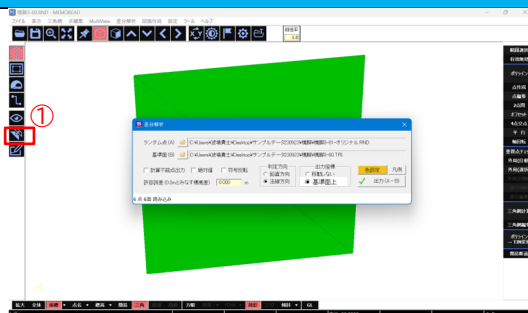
ファイル 表示 工事 編集 MultiView 差分解析 図面作成 設定 ツール ヘルプ

①

差分解析

ランダム点(A) C:¥Users¥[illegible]¥サンプルデータ¥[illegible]-オリジナル.RND

基準面(B) C:¥Users¥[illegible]¥サンプルデータ¥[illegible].TIN

計算不能点出力

傾斜補正

符号反転

許容誤差(0.0mm の時は不使用) 0.000 m

判定方向

鉛直方向

法線方向

出力位置

移動しない

基準面上

色設定

凡例

出力(A－B)

点 0個 読み込み

拡大 全体